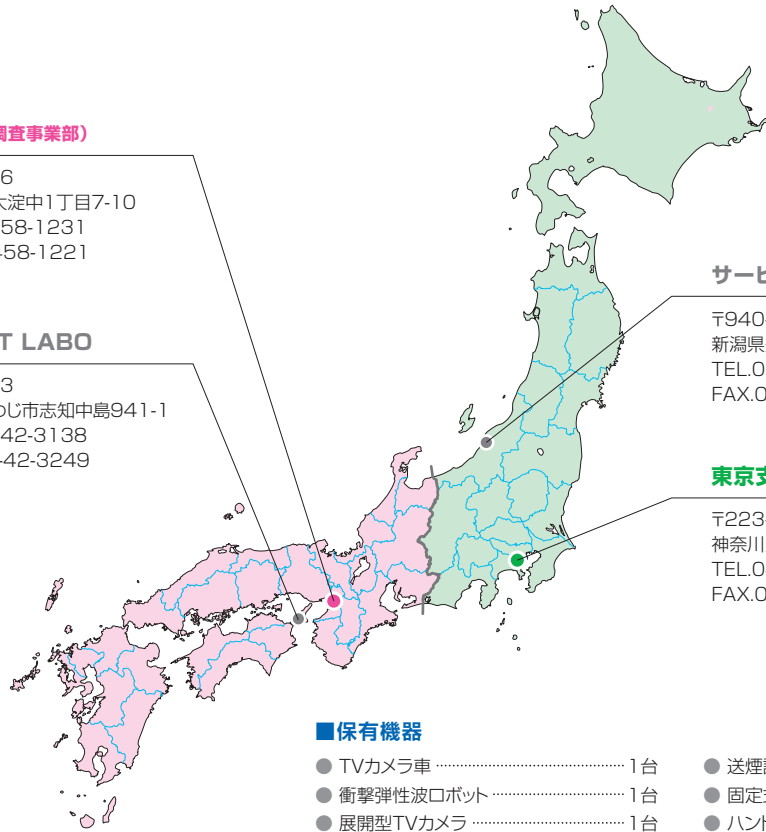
調査事業部）

6
大淀中1丁目7-10
58-1231
-58-1221

T LABO

3
わじ市志知中島941-1
42-3138
-42-3249

サービ

〒940
新潟県
TEL.0
FAX.0

東京支

〒223
神奈川
TEL.0
FAX.0

■保有機器

● TVカメラ車 ……………………………… 1台
● 衝撃弾性波ロボット ……………………… 1台
● 展開型TVカメラ ………………………… 1台

● 送煙
● 固定
● ハント